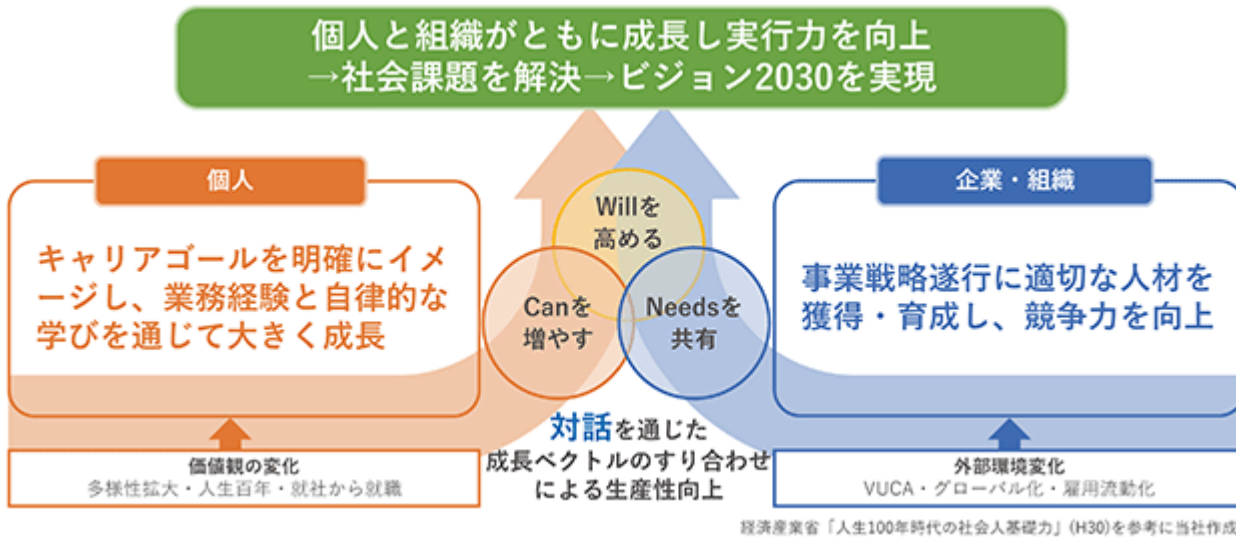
個人と組織がともに成長し実行力を向上
→社会課題を解決→ビジョン2030を実現

個人

キャリアゴールを明確にイメージし、業務経験と自律的な学びを通じて大きく成長

価値観の変化
多様性拡大・人生百年・就社から就職

Willを
高める

Canを
増やす

Needsを
共有

対話を通じた
成長ベクトルのすり合わせ
による生産性向上

企業・組織

事業戦略遂行に適切な人材を獲得・育成し、競争力を向上

外部環境変化
VUCA・グローバル化・雇用流動化

経済産業省「人生100年時代の社会人基礎力」(H30)を参考に当社作成